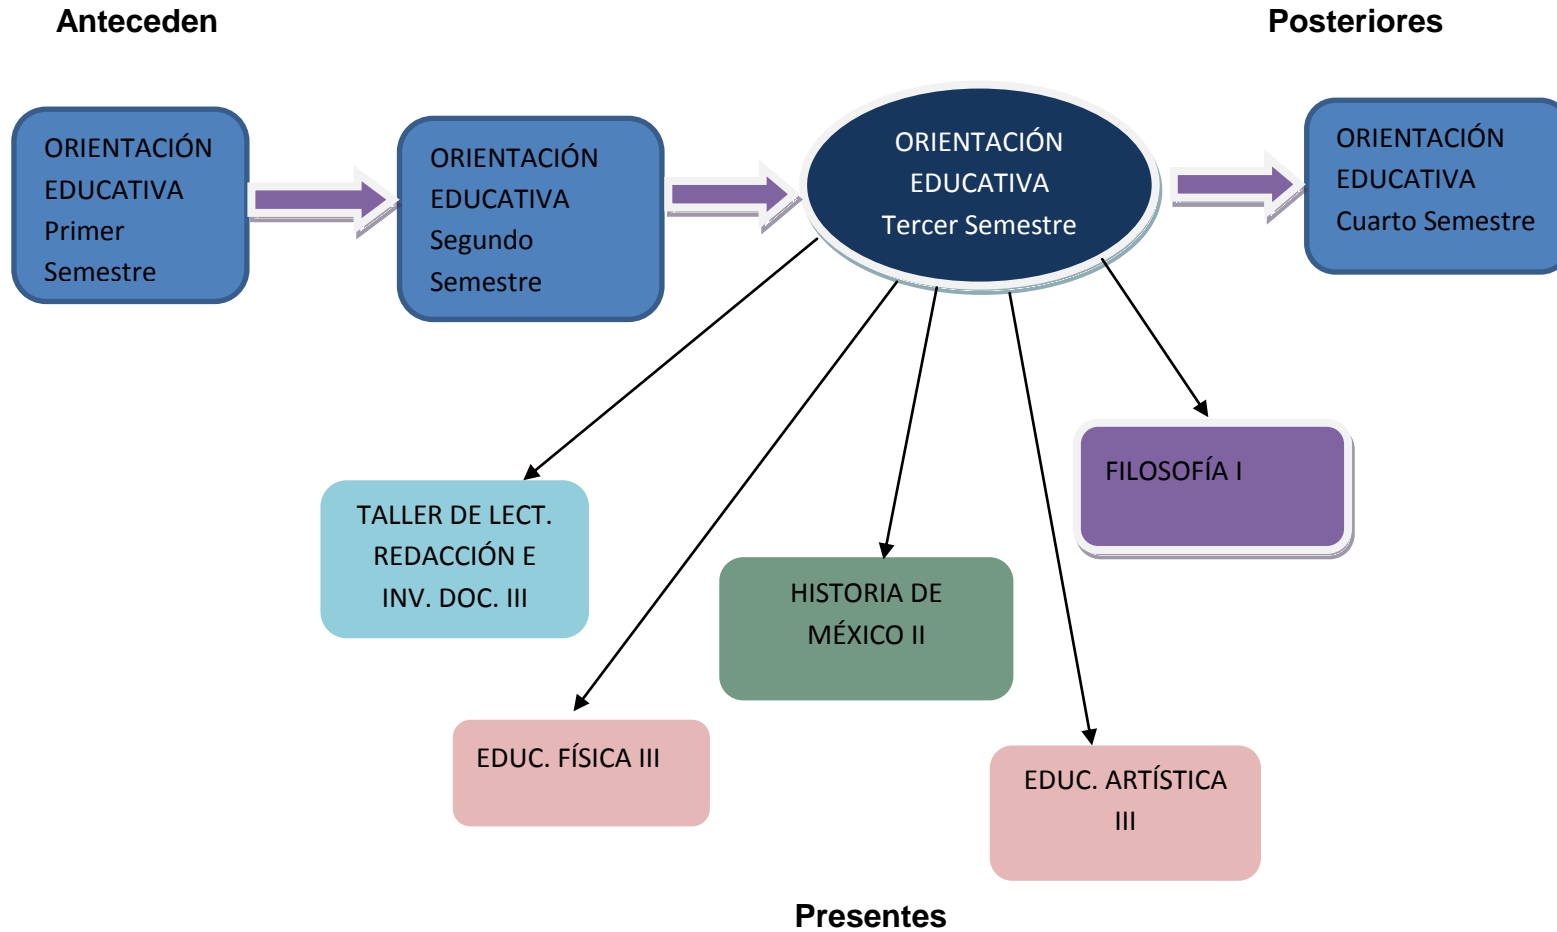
Anteceden

Posteriores

ORIENTACIÓN EDUCATIVA Primer Semestre

ORIENTACIÓN EDUCATIVA Segundo Semestre

ORIENTACIÓN EDUCATIVA Tercer Semestre

ORIENTACIÓN EDUCATIVA Cuarto Semestre

FILOSOFÍA I

TALLER DE LECT. REDACCIÓN E INV. DOC. III

HISTORIA DE MÉXICO II

EDUC. FÍSICA III

EDUC. ARTÍSTICA III

Presentes